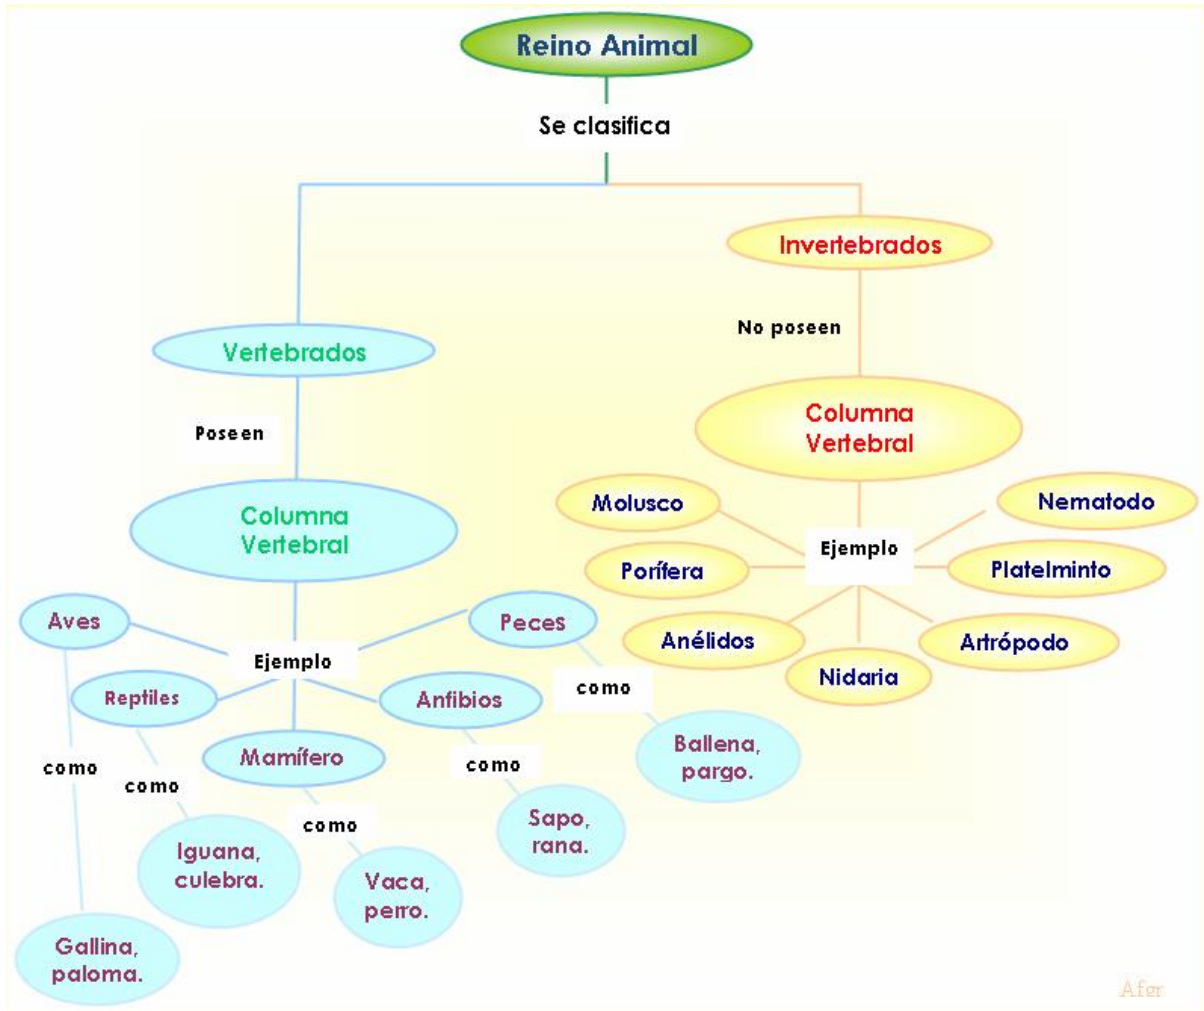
Reino Animal

Se clasifica

Invertebrados

No poseen

Columna Vertebral

Molusco

Nematodo

Ejemplo

Porífera

Platelminto

Anélidos

Artrópodo

Nidaria

Vertebrados

Poseen

Columna Vertebral

Aves

Peces

Ejemplo

Reptiles

Anfibios

Mamífero

como

Ballena, pargo.

como

como

como

como

Sapo, rana.

Iguana, culebra.

Vaca, perro.

Gallina, paloma.

Afer